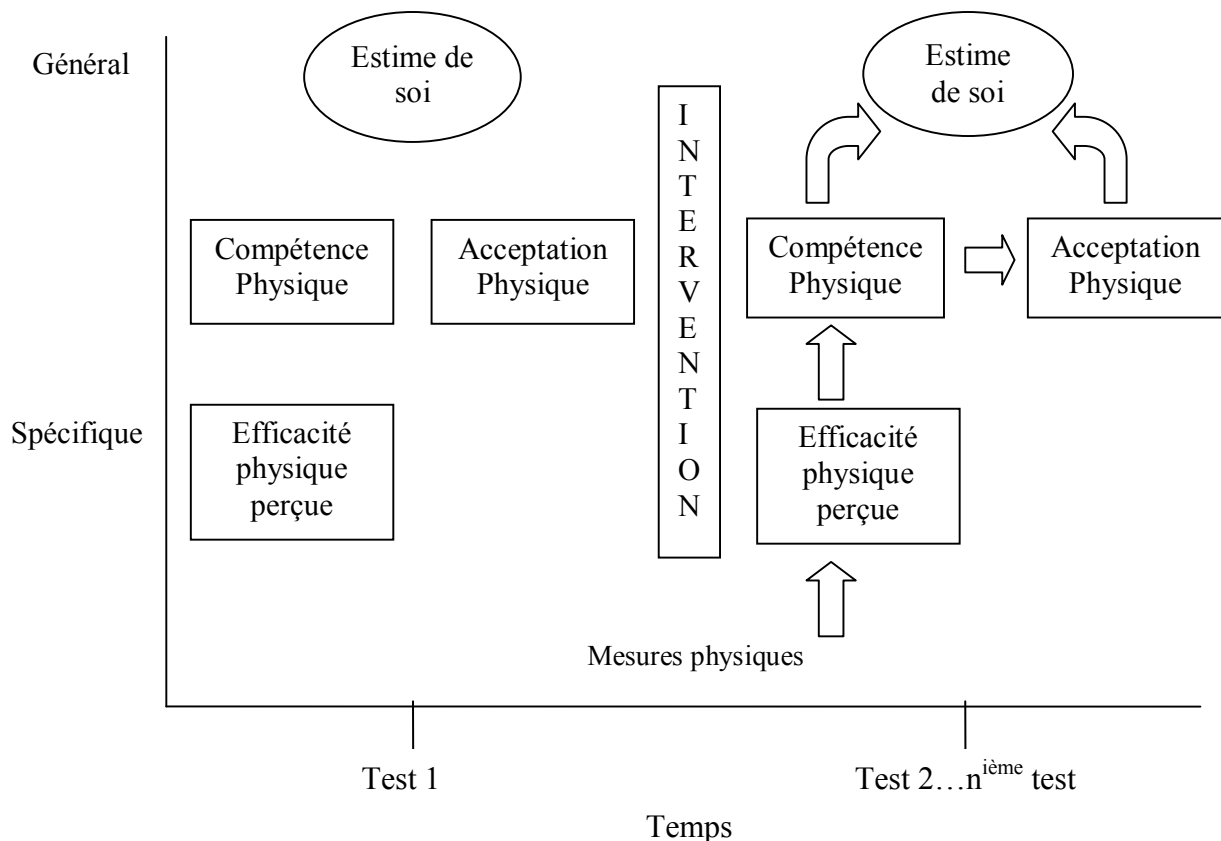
Général

Estime de soi

Estime de soi

Compétence Physique

Acceptation Physique

I N T E R V E N T I O N

Compétence Physique

Acceptation Physique

Spécifique

Efficacité physique perçue

Efficacité physique perçue

Mesures physiques

Test 1

Test 2…n$^{\text{ième}}$ test

Temps